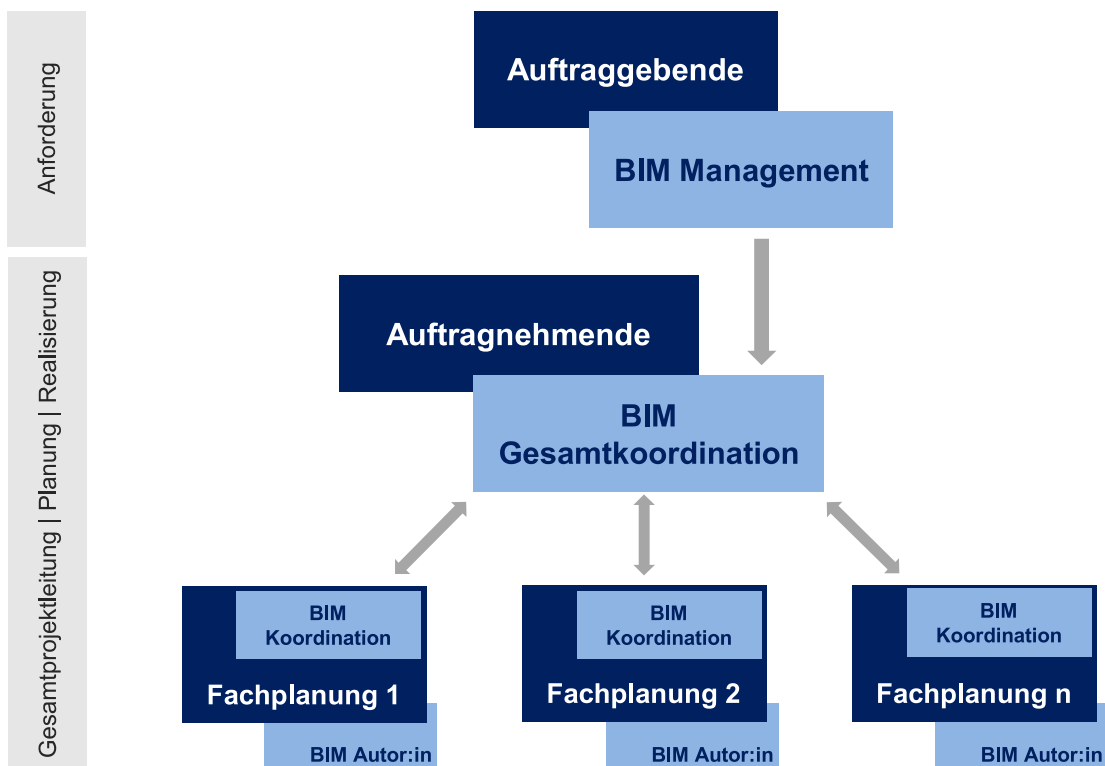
Anforderung

Gesamtprojektleitung | Planung | Realisierung

Auftraggebende

BIM Management

Auftragnehmende

BIM Gesamtkoordination

BIM Koordination

Fachplanung 1

BIM Autor:in

BIM Koordination

Fachplanung 2

BIM Autor:in

BIM Koordination

Fachplanung n

BIM Autor:in